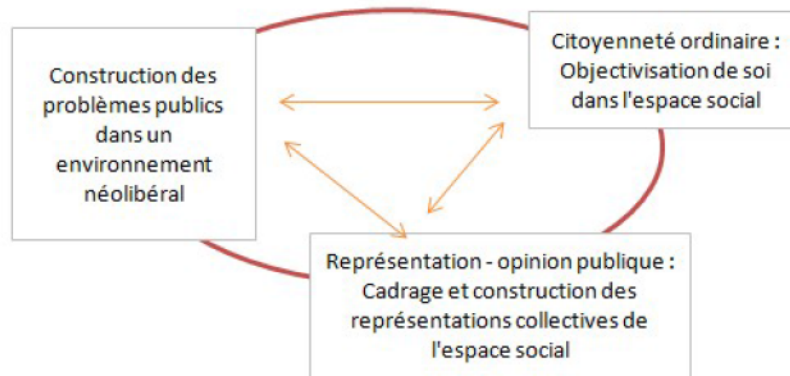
Construction des problèmes publics dans un environnement néolibéral

Citoyenneté ordinaire : Objectivisation de soi dans l'espace social

Représentation - opinion publique : Cadrage et construction des représentations collectives de l'espace social